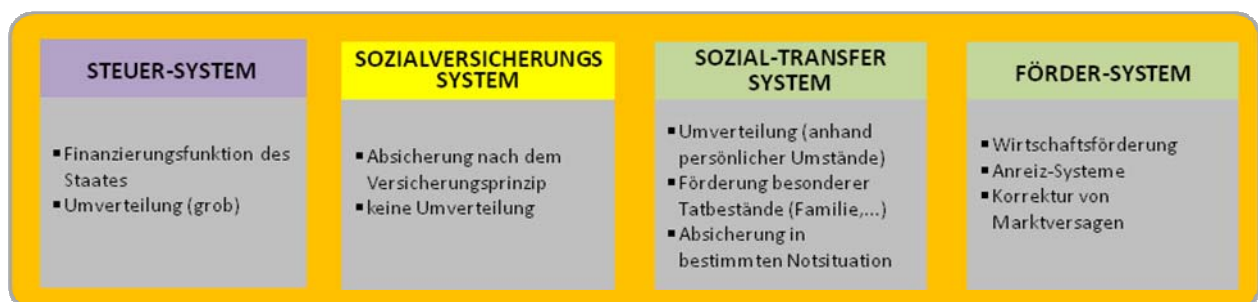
STEUER-SYSTEM

- Finanzierungsfunktion des Staates
- Umverteilung (grob)

SOZIALVERSICHERUNGS SYSTEM

- Absicherung nach dem Versicherungsprinzip
- keine Umverteilung

SOZIAL-TRANSFER SYSTEM

- Umverteilung (anhand persönlicher Umstände)
- Förderung besonderer Tatbestände (Familie,...)
- Absicherung in bestimmten Notsituation

FÖRDER-SYSTEM

- Wirtschaftsförderung
- Anreiz-Systeme
- Korrektur von Marktversagen